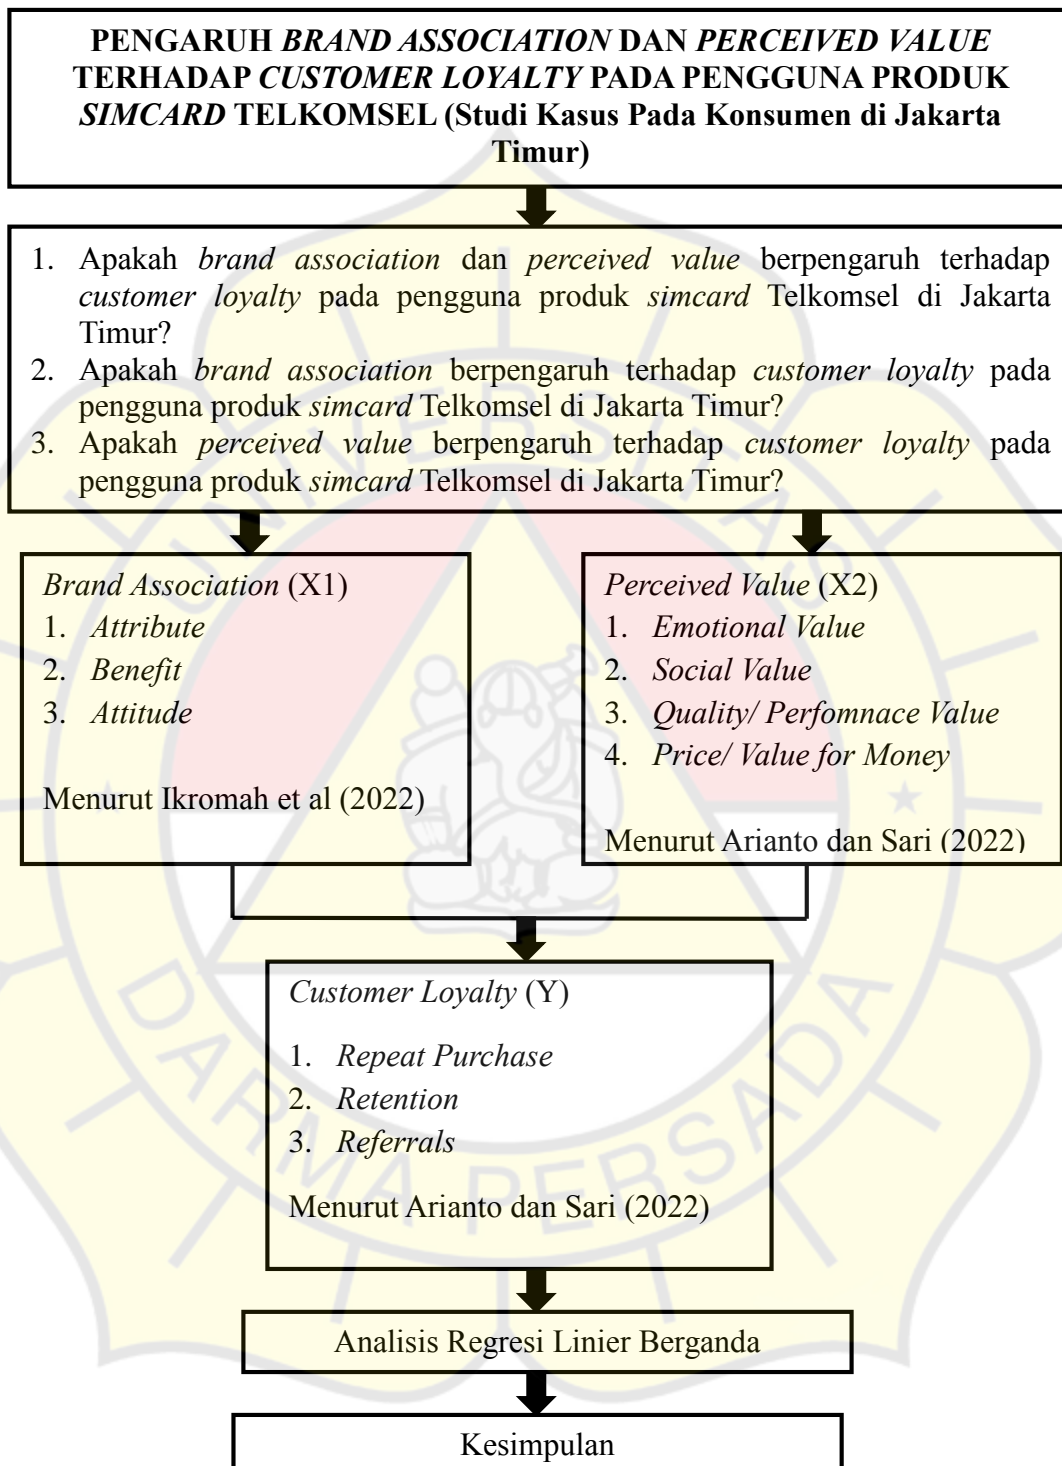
PENGARUH BRAND ASSOCIATION DAN PERCEIVED VALUE TERHADAP CUSTOMER LOYALTY PADA PENGGUNA PRODUK SIMCARD TELKOMSEL (Studi Kasus Pada Konsumen di Jakarta Timur)

1. Apakah brand association dan perceived value berpengaruh terhadap customer loyalty pada pengguna produk simcard Telkomsel di Jakarta Timur?
2. Apakah brand association berpengaruh terhadap customer loyalty pada pengguna produk simcard Telkomsel di Jakarta Timur?
3. Apakah perceived value berpengaruh terhadap customer loyalty pada pengguna produk simcard Telkomsel di Jakarta Timur?

Brand Association (X1)
1. Attribute
2. Benefit
3. Attitude

Menurut Ikromah et al (2022)

Perceived Value (X2)
1. Emotional Value
2. Social Value
3. Quality/ Perfomnace Value
4. Price/ Value for Money

Menurut Arianto dan Sari (2022)

Customer Loyalty (Y)
1. Repeat Purchase
2. Retention
3. Referrals

Menurut Arianto dan Sari (2022)

Analisis Regresi Linier Berganda

Kesimpulan